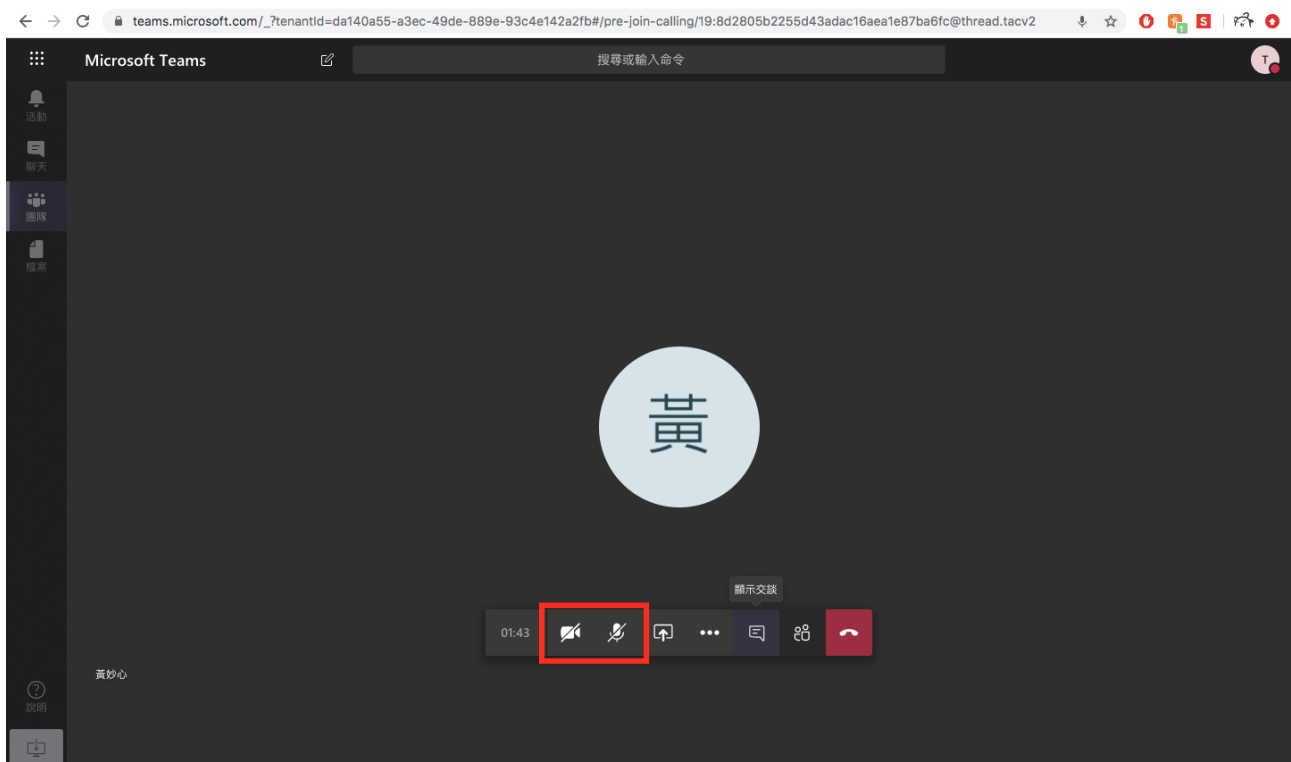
teams.microsoft.com/_?tenantId=da140a55-a3ec-49de-889e-93c4e142a2fb#/pre-join-calling/19:8d2805b2255d43adac16aea1e87ba6fc@thread.tacv2

Microsoft Teams

搜尋或輸入命令

T

活動

聊天

團隊

檔案

黃

顯示交談

01:43

黃妙心

說明